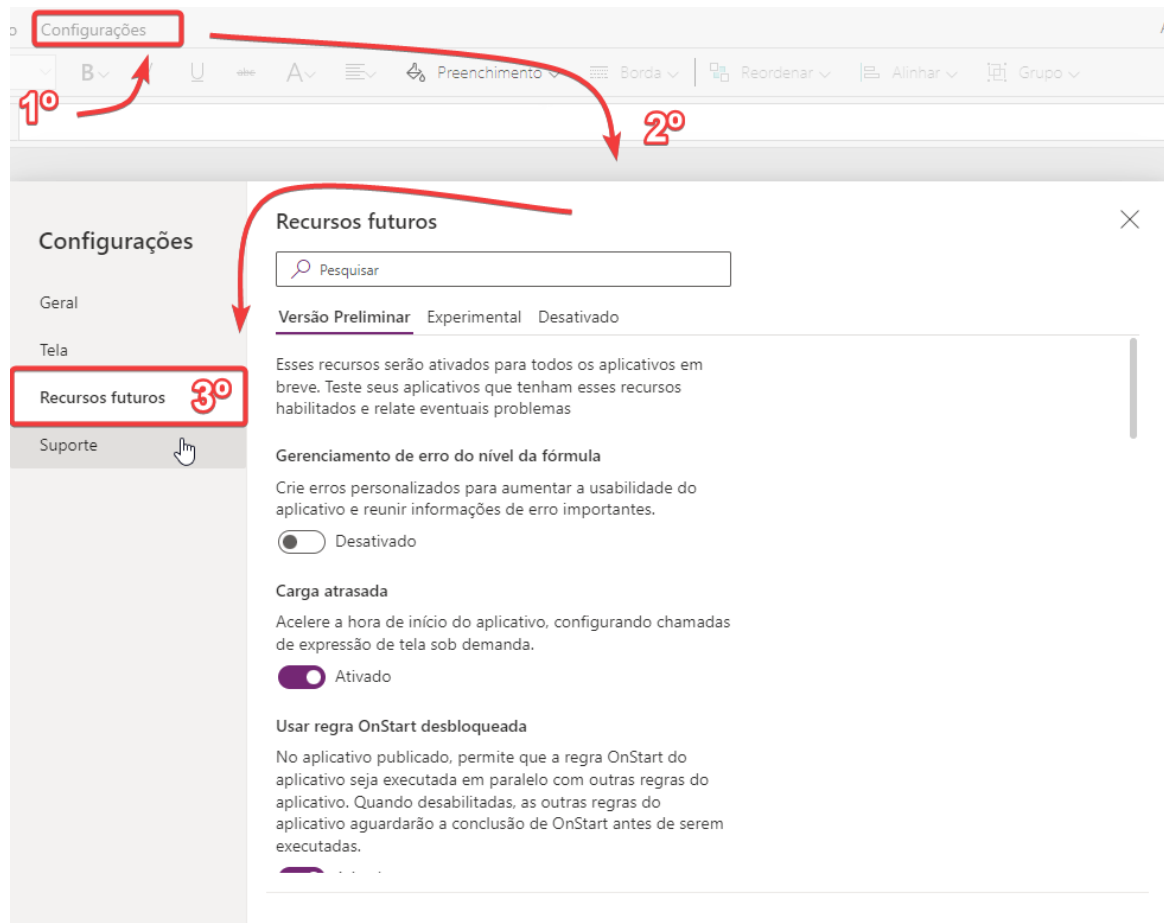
Configurações

B U A Preenchimento Borda Reordenar Alinhar Grupo

1º

2º

Configurações

Geral

Tela

Recursos futuros

3º

Suporte

Recursos futuros

Pesquisar

Versão Preliminar Experimental Desativado

Esses recursos serão ativados para todos os aplicativos em breve. Teste seus aplicativos que tenham esses recursos habilitados e relate eventuais problemas

Gerenciamento de erro do nível da fórmula

Crie erros personalizados para aumentar a usabilidade do aplicativo e reunir informações de erro importantes.

Desativado

Carga atrasada

Acelere a hora de início do aplicativo, configurando chamadas de expressão de tela sob demanda.

Ativado

Usar regra OnStart desbloqueada

No aplicativo publicado, permite que a regra OnStart do aplicativo seja executada em paralelo com outras regras do aplicativo. Quando desabilitadas, as outras regras do aplicativo aguardarão a conclusão de OnStart antes de serem executadas.

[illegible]